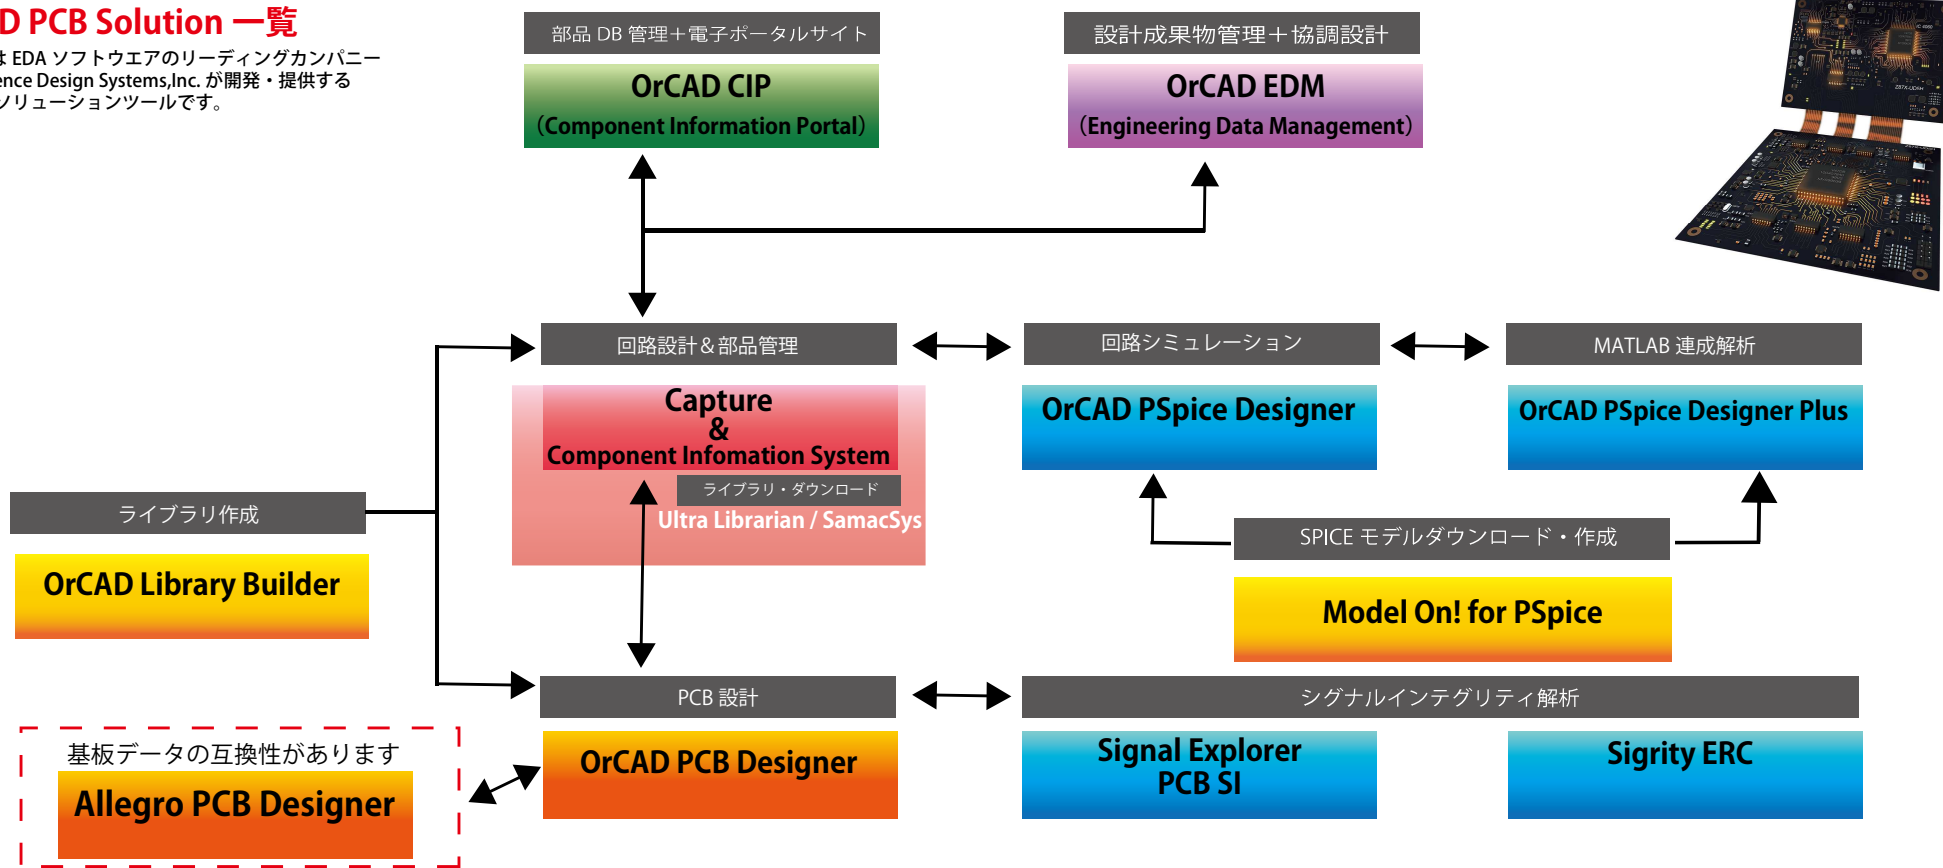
D PCB Solution 一覧

は EDA ソフトウエアのリーディングカンパニー
ence Design Systems,Inc. が開発・提供する
ソリューションツールです。

部品 DB 管理＋電子ポータルサイト

OrCAD CIP
(Component Information Portal)

設計成果物管理＋協調設計

OrCAD EDM
(Engineering Data Management)

回路設計＆部品管理

Capture
&
Component Infomation System

ライブラリ・ダウンロード
Ultra Librarian / SamacSys

回路シミュレーション

OrCAD PSpice Designer

MATLAB 連成解析

OrCAD PSpice Designer Plus

ライブラリ作成

OrCAD Library Builder

SPICE モデルダウンロード・作成

Model On! for PSpice

PCB 設計

OrCAD PCB Designer

シグナルインテグリティ解析

Signal Explorer
PCB SI

Sigrity ERC

基板データの互換性があります

Allegro PCB Designer